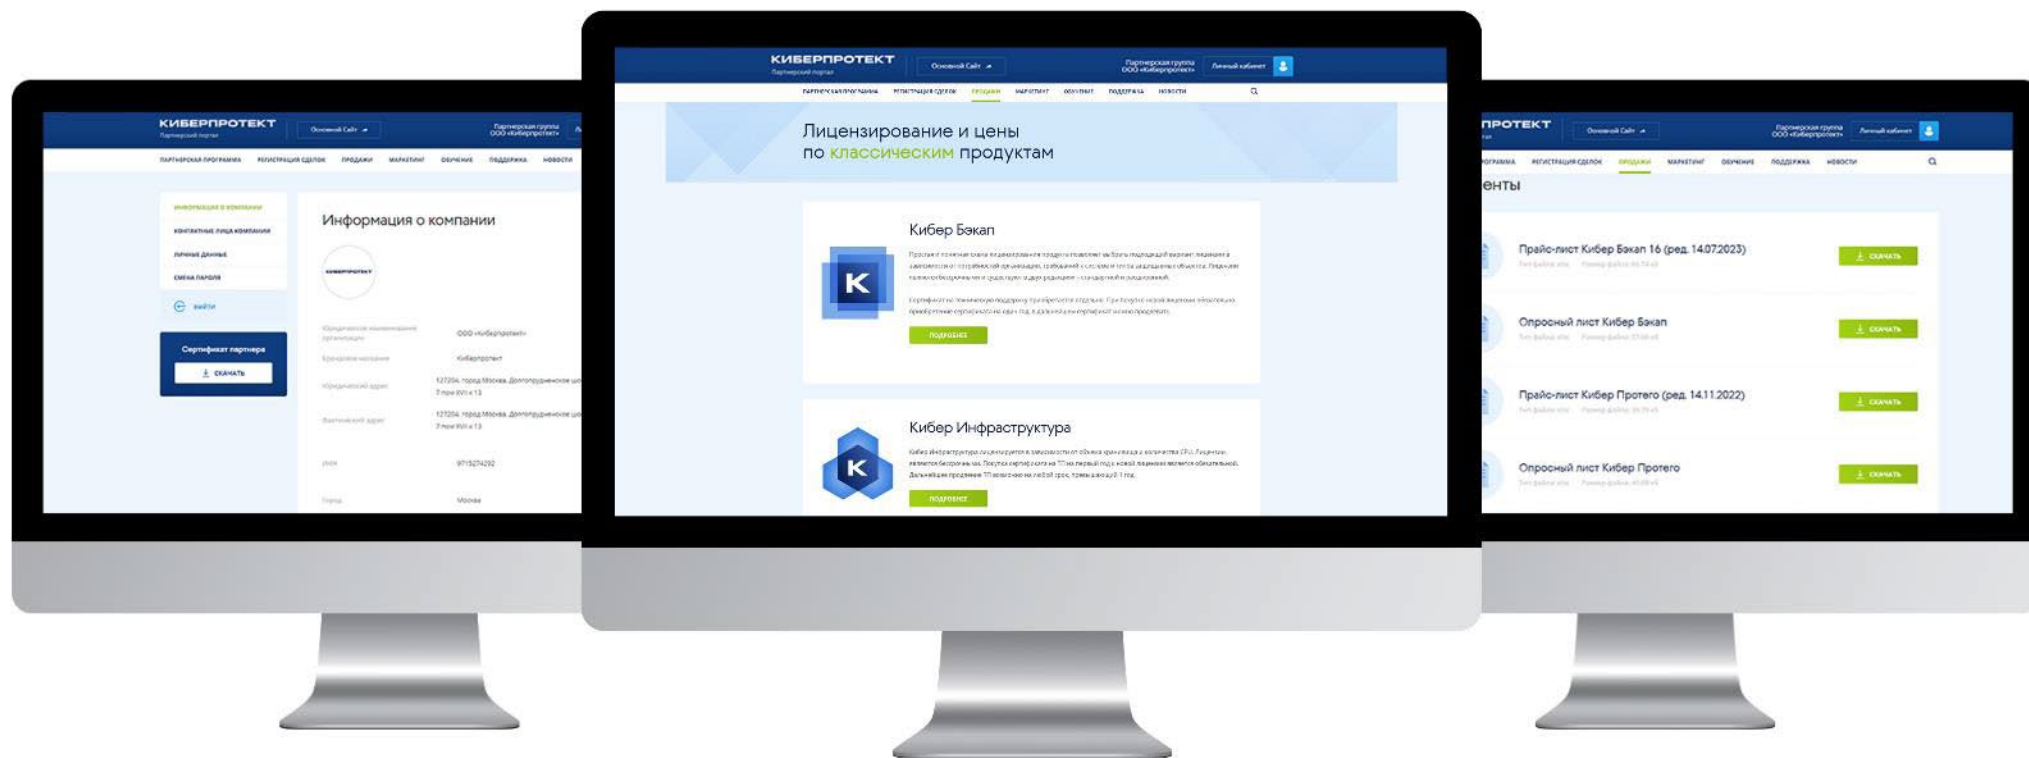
КИБЕРПРОТЕКТ
Партнерский портал
Основной Сайт
Партнерская группа ООО «Киберпротект»

ПАРТНЕРСКАЯ ПРОГРАММА РЕГИСТРАЦИЯ СДЕЛОК ПРОДАЖИ МАРКЕТИНГ ОБУЧЕНИЕ ПОДДЕРЖКА НОВОСТИ

ИНФОРМАЦИЯ О КОМПАНИИ
КОНТАКТНЫЕ ЛИЦА КОМПАНИИ
ЛИЧНЫЕ ДАННЫЕ
СМЕНА ПАРОЛЯ
ВЫЙТИ

Сертификат партнера
СКАЧАТЬ

Информация о компании

ООО «Киберпротект»
Киберпротект
127204, город Москва, Долгопрудненское ш
127204, город Москва, Долгопрудненское ш
9715274292
Москва

КИБЕРПРОТЕКТ
Партнерский портал
Основной Сайт
Партнерская группа ООО «Киберпротект»
Личный кабинет

ПАРТНЕРСКАЯ ПРОГРАММА РЕГИСТРАЦИЯ СДЕЛОК ПРОДАЖИ МАРКЕТИНГ ОБУЧЕНИЕ ПОДДЕРЖКА НОВОСТИ

Лицензирование и цены по классическим продуктам

Кибер Бэкап
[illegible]
ПОДРОБНЕЕ

Кибер Инфраструктура
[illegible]
ПОДРОБНЕЕ

ПРОТЕКТ
Основной Сайт
Партнерская группа ООО «Киберпротект»
Личный кабинет

ПРОГРАММА РЕГИСТРАЦИЯ СДЕЛОК ПРОДАЖИ МАРКЕТИНГ ОБУЧЕНИЕ ПОДДЕРЖКА НОВОСТИ

енты

Прайс-лист Кибер Бэкап 16 (ред. 14.07.2023)
СКАЧАТЬ
Опросный лист Кибер Бэкап
СКАЧАТЬ
Прайс-лист Кибер Протего (ред. 14.11.2022)
СКАЧАТЬ
Опросный лист Кибер Протего
СКАЧАТЬ